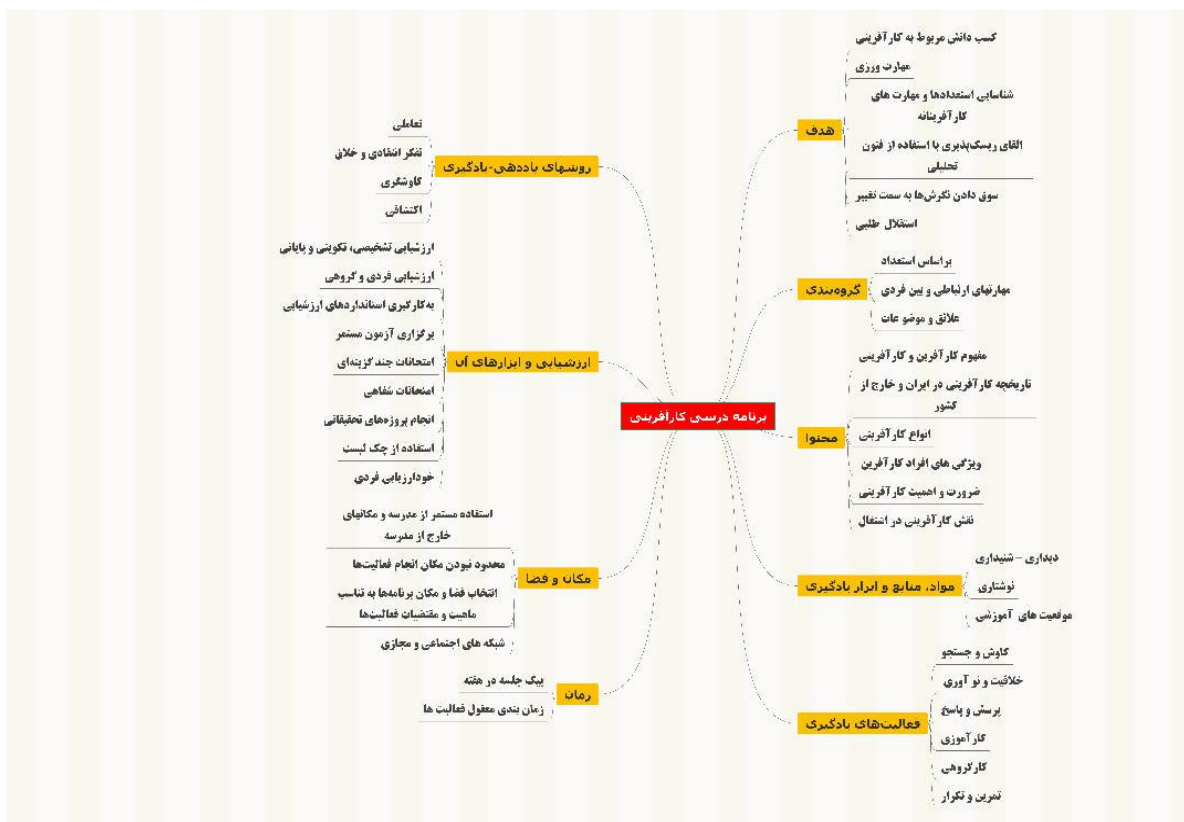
برنامه درسی کارآفرینی

هدف
کسب دانش مربوط به کارآفرینی
مهارت ورزی
شناسایی استعدادها و مهارت های کارآفرینانه
القای ریسک‌پذیری با استفاده از فنون تحلیلی
سوق دادن نگرش‌ها به سمت تغییر
استقلال طلبی

گروه‌بندی
براساس استعداد
مهارتهای ارتباطی و بین فردی
علائق و موضوعات

محتوا
مفهوم کارآفرین و کارآفرینی
تاریخچه کارآفرینی در ایران و خارج از کشور
انواع کارآفرینی
ویژگی های افراد کارآفرین
ضرورت و اهمیت کارآفرینی
نقش کارآفرینی در اشتغال

مواد، منابع و ابزار یادگیری
دیداری - شنیداری
نوشتاری
موقعیت های آموزشی

فعالیت‌های یادگیری
کاوش و جستجو
خلاقیت و نوآوری
پرسش و پاسخ
کارآموزی
کارگروهی
تمرین و تکرار

روشهای یاددهی-یادگیری
تعاملی
تفکر انتقادی و خلاق
کاوشگری
اکتشافی

ارزشیابی و ابزارهای آن
ارزشیابی تشخیصی، تکوینی و پایانی
ارزشیابی فردی و گروهی
به‌کارگیری استانداردهای ارزشیابی
برگزاری آزمون مستمر
امتحانات چند گزینه‌ای
امتحانات شفاهی
انجام پروژه‌های تحقیقاتی
استفاده از چک لیست
خودارزیابی فردی

مکان و فضا
استفاده مستمر از مدرسه و مکانهای خارج از مدرسه
محدود نبودن مکان انجام فعالیتها
انتخاب فضا و مکان برنامه‌ها به تناسب ماهیت و مقتضیات فعالیتها
شبکه های اجتماعی و مجازی

زمان
یک جلسه در هفته
زمان بندی معقول فعالیت ها